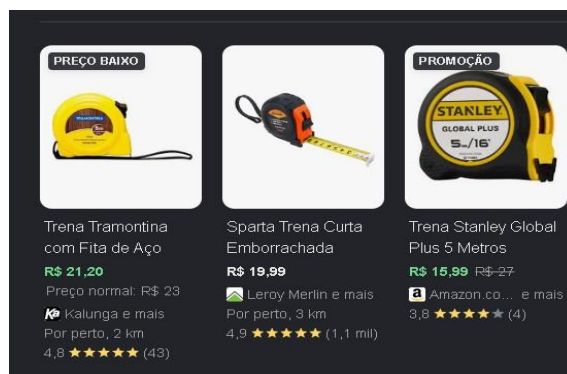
PREÇO BAIXO

Trena Tramontina com Fita de Aço
R$ 21,20
Preço normal: R$ 23
Kalunga e mais
Por perto, 2 km
4,8 ★★★★★ (43)

Sparta Trena Curta Emborrachada
R$ 19,99
Leroy Merlin e mais
Por perto, 3 km
4,9 ★★★★★ (1,1 mil)

PROMOÇÃO

STANLEY
GLOBAL PLUS
5m/16'

Trena Stanley Global Plus 5 Metros
R$ 15,99 R$ 27
Amazon.co... e mais
3,8 ★★★★★ (4)